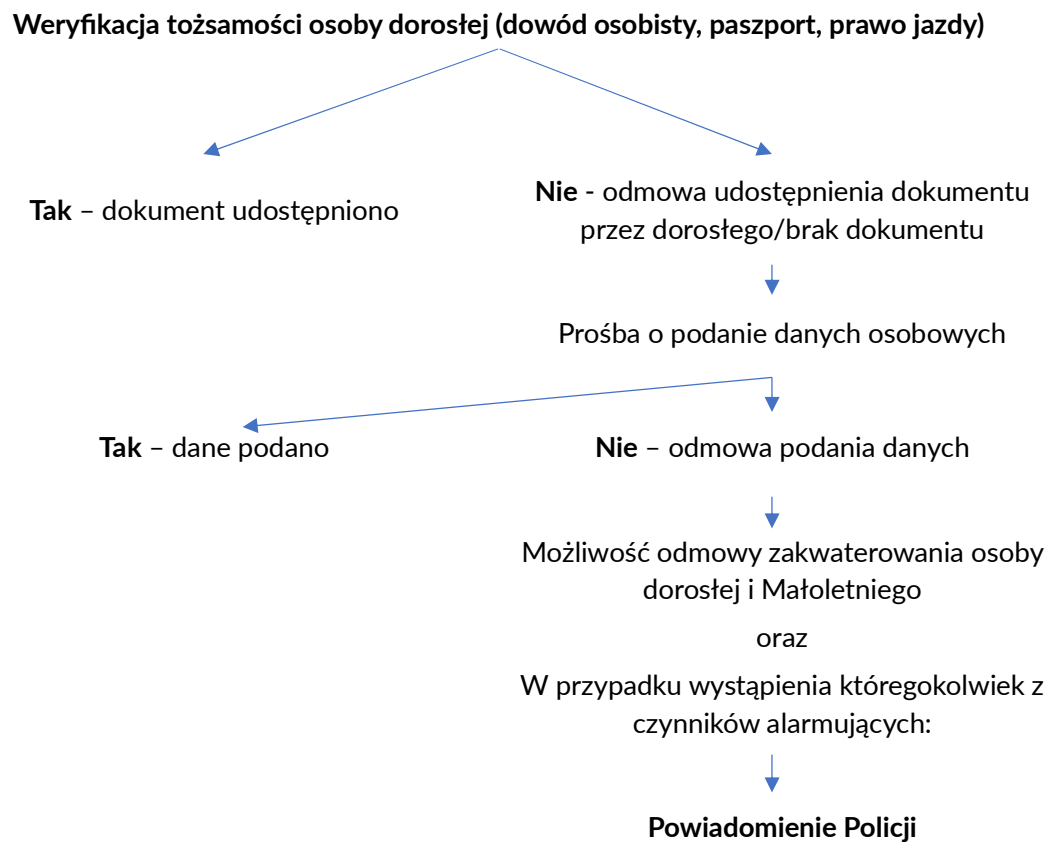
**Weryfikacja tożsamości osoby dorosłej (dowód osobisty, paszport, prawo jazdy)**

**Tak** – dokument udostępniono

**Nie** - odmowa udostępnienia dokumentu przez dorosłego/brak dokumentu

Prośba o podanie danych osobowych

**Tak** – dane podano

**Nie** – odmowa podania danych

Możliwość odmowy zakwaterowania osoby dorosłej i Małoletniego

oraz

W przypadku wystąpienia któregokolwiek z czynników alarmujących:

**Powiadomienie Policji**